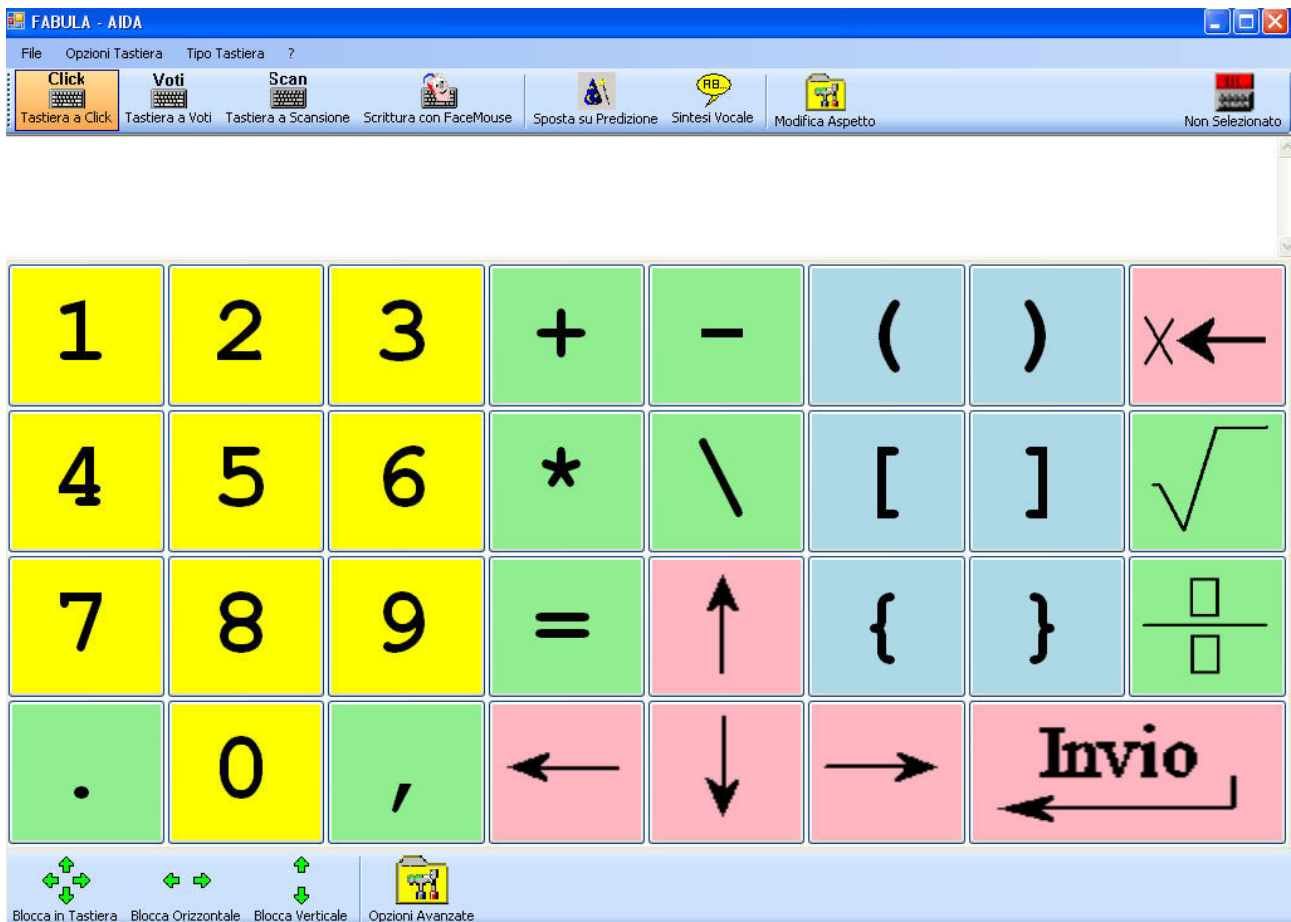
FABULA - AIDA

File Opzioni Tastiera Tipo Tastiera ?

Click Tastiera a Click
Voti Tastiera a Voti
Scan Tastiera a Scansione
Scrittura con FaceMouse
Sposta su Predizione
AB... Sintesi Vocale
Modifica Aspetto
Non Selezionato

| 1 | 2 | 3 | + | − | ( | ) | X← |
|---|---|---|---|---|---|---|---|
| 4 | 5 | 6 | * | \ | [ | ] | $\sqrt{}$ |
| 7 | 8 | 9 | = | ↑ | { | } | $\frac{\square}{\square}$ |
| . | 0 | , | ← | ↓ | → | Invio | |

Blocca in Tastiera
Blocca Orizzontale
Blocca Verticale
Opzioni Avanzate